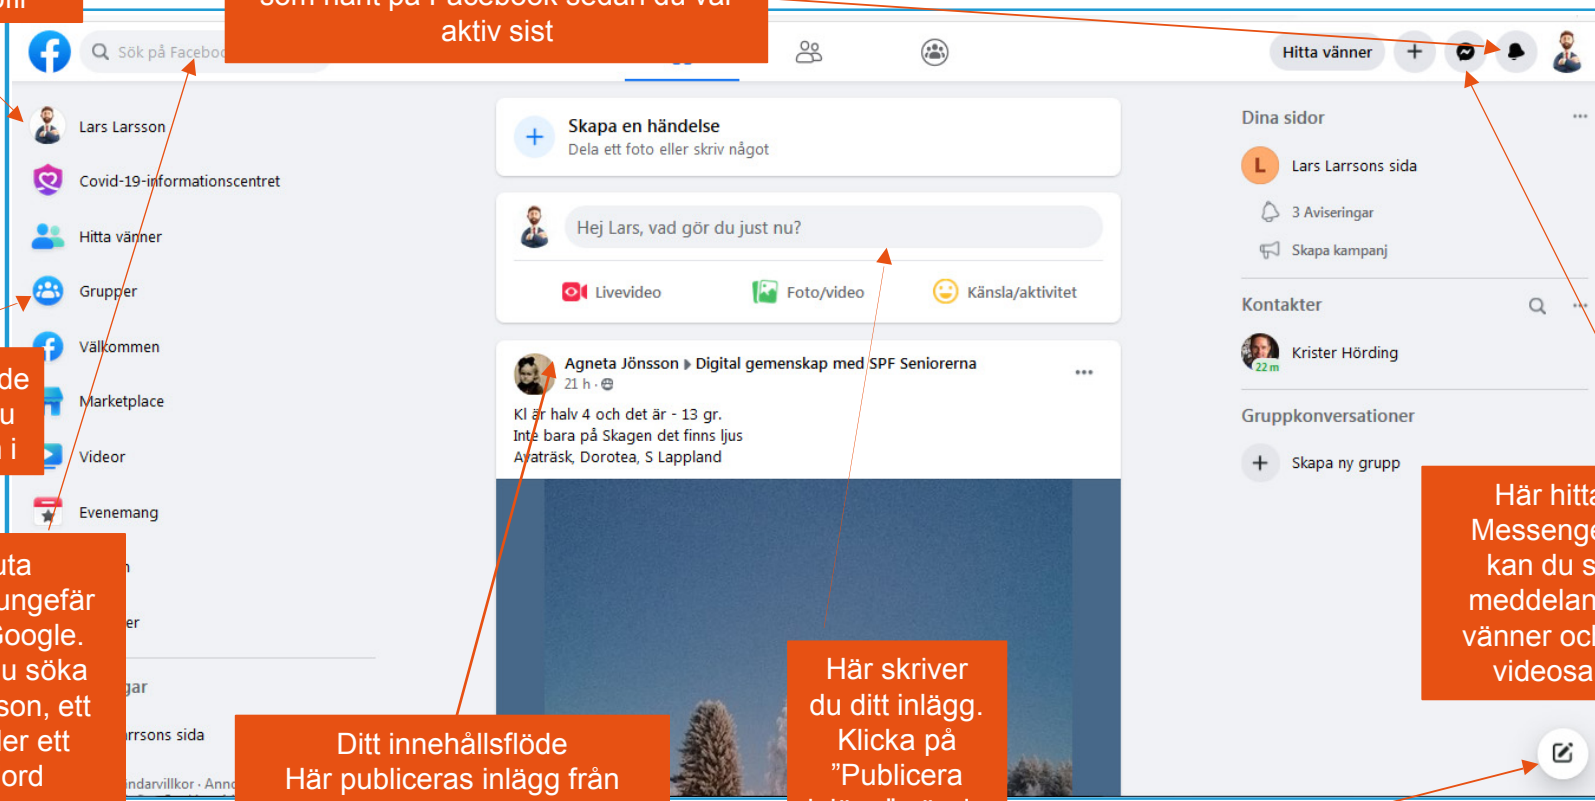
som hänt på Facebook sedan du var aktiv sist

Sök på Facebo

Hitta vänner

Lars Larsson

Covid-19-informationscentret

Hitta vänner

Grupper

Välkommen

Marketplace

Videor

Evenemang

de
u
i

uta
ungefär
Google.
u söka
son, ett
ler ett
ord

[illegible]n

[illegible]er

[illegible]gar

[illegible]rrsons sida

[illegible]ndarvillkor · Ann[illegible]

Skapa en händelse
Dela ett foto eller skriv något

Hej Lars, vad gör du just nu?

Livevideo

Foto/video

Känsla/aktivitet

Agneta Jönsson ▸ Digital gemenskap med SPF Seniorerna
21 h ·

Kl är halv 4 och det är - 13 gr.
Inte bara på Skagen det finns ljus
Avaträsk, Dorotea, S Lappland

Ditt innehållsflöde
Här publiceras inlägg från

Här skriver du ditt inlägg. Klicka på ”Publicera

Dina sidor

Lars Larrsons sida

3 Aviseringar

Skapa kampanj

Kontakter

Krister Hörding

22 m

Gruppkonversationer

Skapa ny grupp

Här hitta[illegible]
Messenge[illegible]
kan du s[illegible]
meddelan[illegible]
vänner och
videosa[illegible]